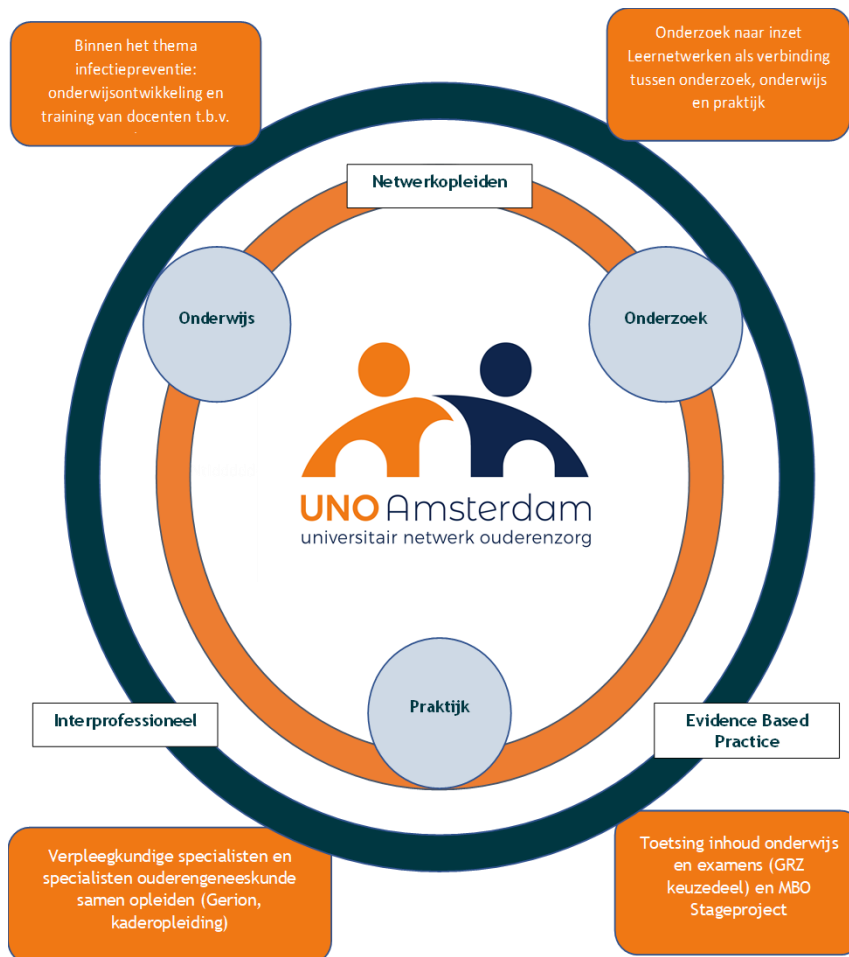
Binnen het thema infectiepreventie: onderwijsontwikkeling en training van docenten t.b.v. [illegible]

Onderzoek naar inzet Leernetwerken als verbinding tussen onderzoek, onderwijs en praktijk

Netwerkopleiden

Onderwijs

Onderzoek

UNO Amsterdam
universitair netwerk ouderenzorg

Praktijk

Interprofessioneel

Evidence Based Practice

Verpleegkundige specialisten en specialisten ouderengeneeskunde samen opleiden (Gerion, kaderopleiding)

Toetsing inhoud onderwijs en examens (GRZ keuzedeel) en MBO Stageproject